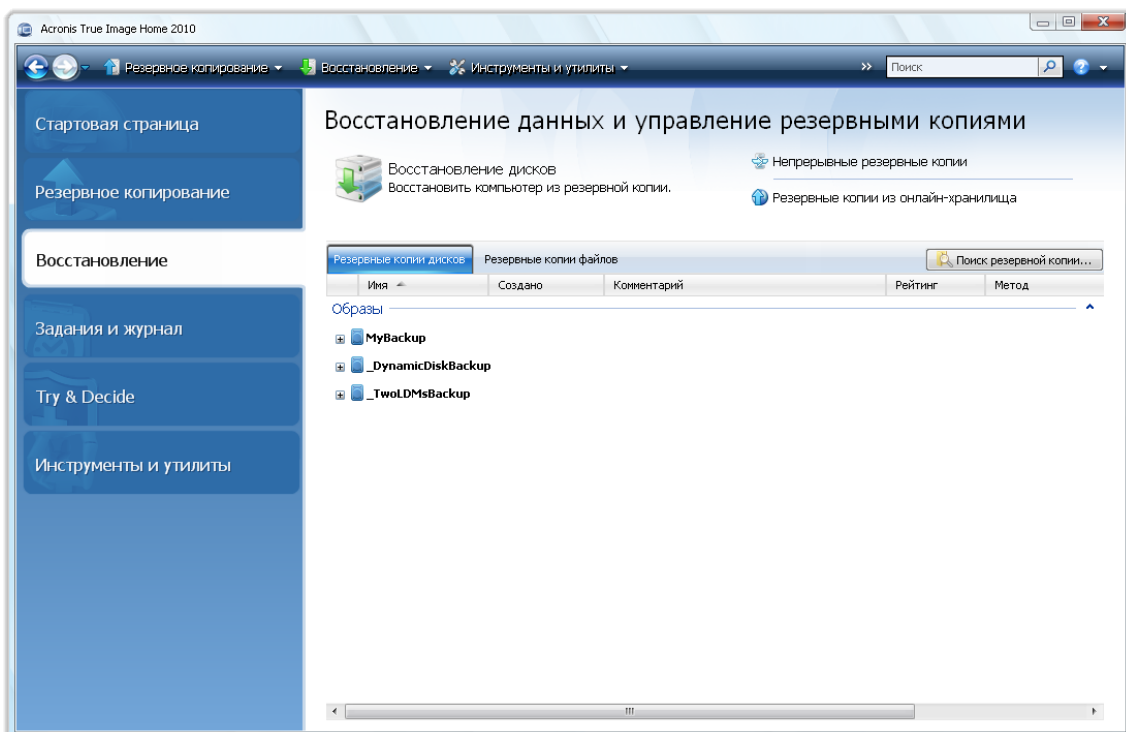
Acronis True Image Home 2010

Резервное копирование ▾ Восстановление ▾ Инструменты и утилиты ▾ » Поиск

Стартовая страница

Резервное копирование

Восстановление

Задания и журнал

Try & Decide

Инструменты и утилиты

Восстановление данных и управление резервными копиями

Восстановление дисков
Восстановить компьютер из резервной копии.

Непрерывные резервные копии

Резервные копии из онлайн-хранилища

Резервные копии дисков | Резервные копии файлов | Поиск резервной копии...

| Имя | Создано | Комментарий | Рейтинг | Метод |
|---|---|---|---|---|

Образы

MyBackup

_DynamicDiskBackup

_TwoLDMsBackup